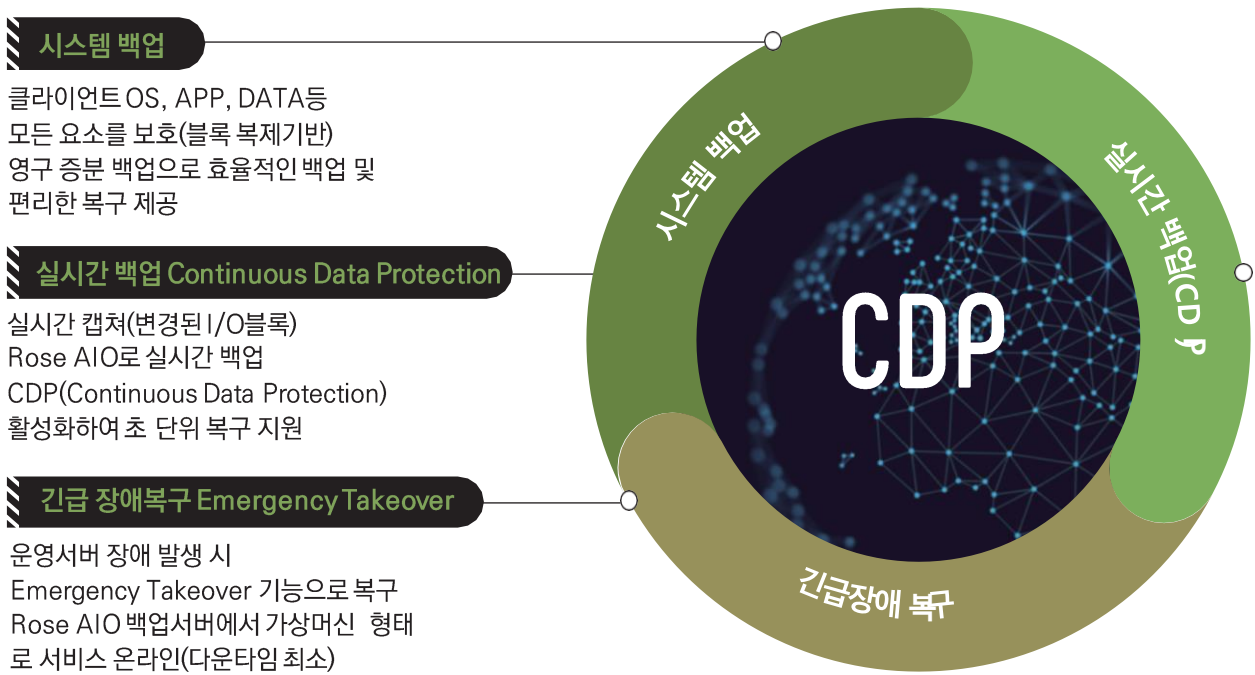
시스템 백업

클라이언트 OS, APP, DATA등 모든 요소를 보호(블록 복제기반) 영구 증분 백업으로 효율적인 백업 및 편리한 복구 제공

실시간 백업 Continuous Data Protection

실시간 캡쳐(변경된 I/O블록) Rose AIO로 실시간 백업 CDP(Continuous Data Protection) 활성화하여 초 단위 복구 지원

긴급 장애복구 Emergency Takeover

운영서버 장애 발생 시 Emergency Takeover 기능으로 복구 Rose AIO 백업서버에서 가상머신 형태로 서비스 온라인(다운타임 최소)

시스템 백업

실시간 백업(CD P

CDP

긴급장애 복구